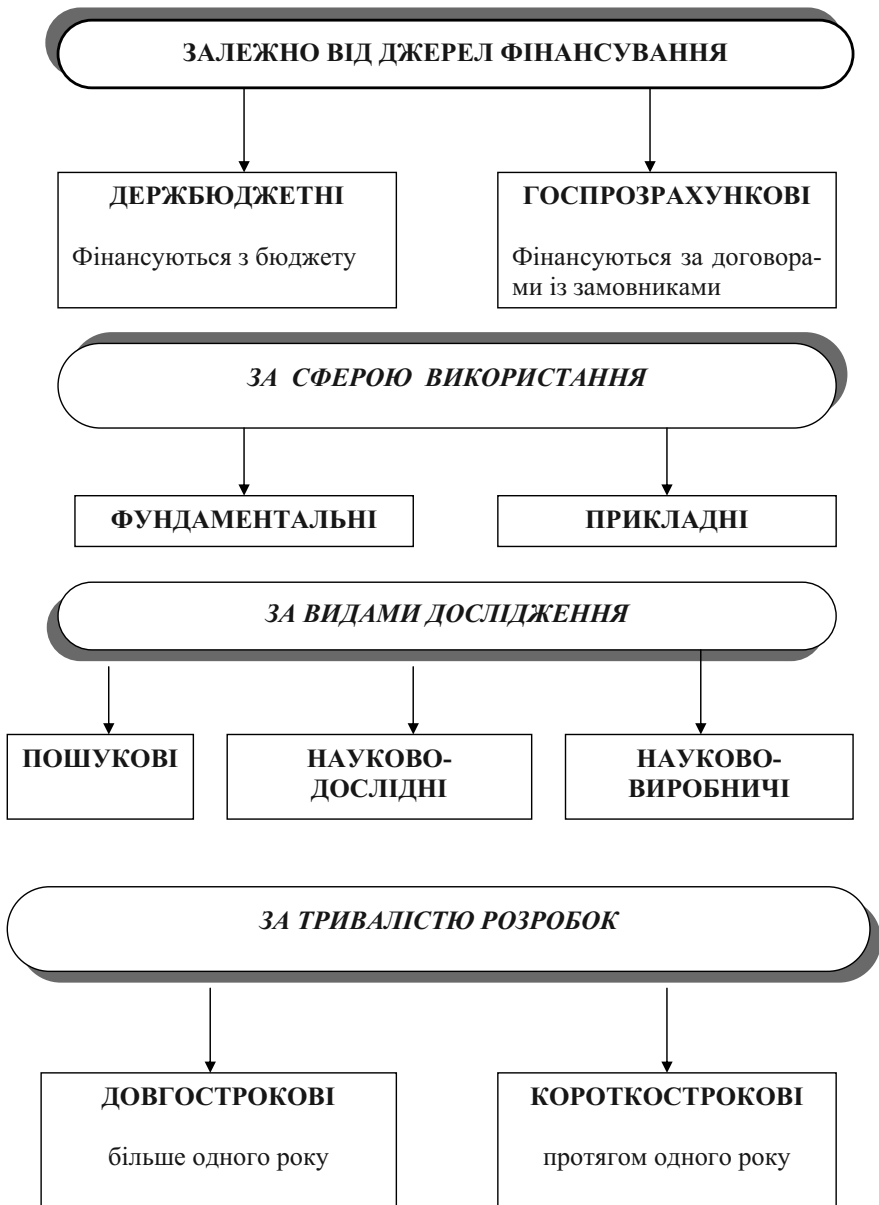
ЗАЛЕЖНО ВІД ДЖЕРЕЛ ФІНАНСУВАННЯ

ДЕРЖБЮДЖЕТНІ

Фінансуються з бюджету

ГОСПРОЗРАХУНКОВІ

Фінансуються за договорами із замовниками

ЗА СФЕРОЮ ВИКОРИСТАННЯ

ФУНДАМЕНТАЛЬНІ

ПРИКЛАДНІ

ЗА ВИДАМИ ДОСЛІДЖЕННЯ

ПОШУКОВІ

НАУКОВО-ДОСЛІДНІ

НАУКОВО-ВИРОБНИЧІ

ЗА ТРИВАЛІСТЮ РОЗРОБОК

ДОВГОСТРОКОВІ

більше одного року

КОРОТКОСТРОКОВІ

протягом одного року